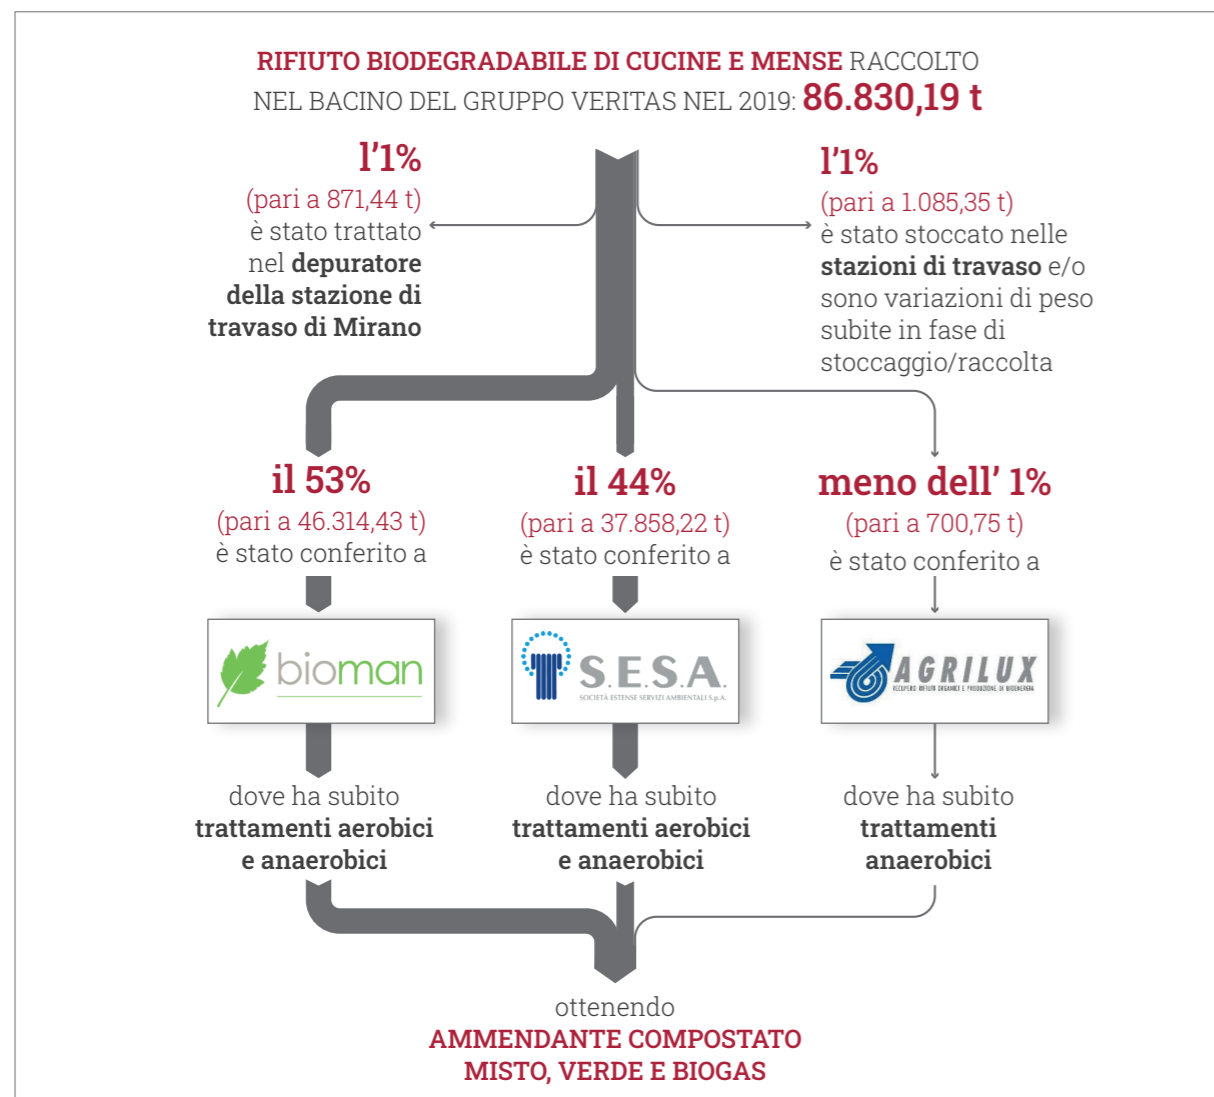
RIFIUTO BIODEGRADABILE DI CUCINE E MENSE RACCOLTO NEL BACINO DEL GRUPPO VERITAS NEL 2019: 86.830,19 t

l'1%
(pari a 871,44 t)
è stato trattato nel depuratore della stazione di travaso di Mirano

l'1%
(pari a 1.085,35 t)
è stato stoccato nelle stazioni di travaso e/o sono variazioni di peso subite in fase di stoccaggio/raccolta

il 53%
(pari a 46.314,43 t)
è stato conferito a

bioman

dove ha subito trattamenti aerobici e anaerobici

il 44%
(pari a 37.858,22 t)
è stato conferito a

S.E.S.A.
SOCIETÀ ESTENSE SERVIZI AMBIENTALI S.p.A.

dove ha subito trattamenti aerobici e anaerobici

meno dell' 1%
(pari a 700,75 t)
è stato conferito a

AGRILUX
RECUPERO RIFIUTI ORGANICI E PRODUZIONE DI BIOENERGIA

dove ha subito trattamenti anaerobici

ottenendo
AMMENDANTE COMPOSTATO MISTO, VERDE E BIOGAS